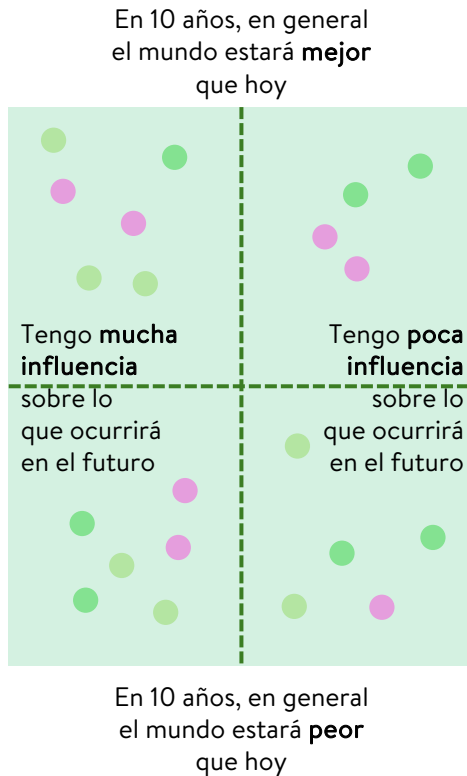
En 10 años, en general el mundo estará **mejor** que hoy

Tengo **mucha influencia** sobre lo que ocurrirá en el futuro

Tengo **poca influencia** sobre lo que ocurrirá en el futuro

En 10 años, en general el mundo estará **peor** que hoy